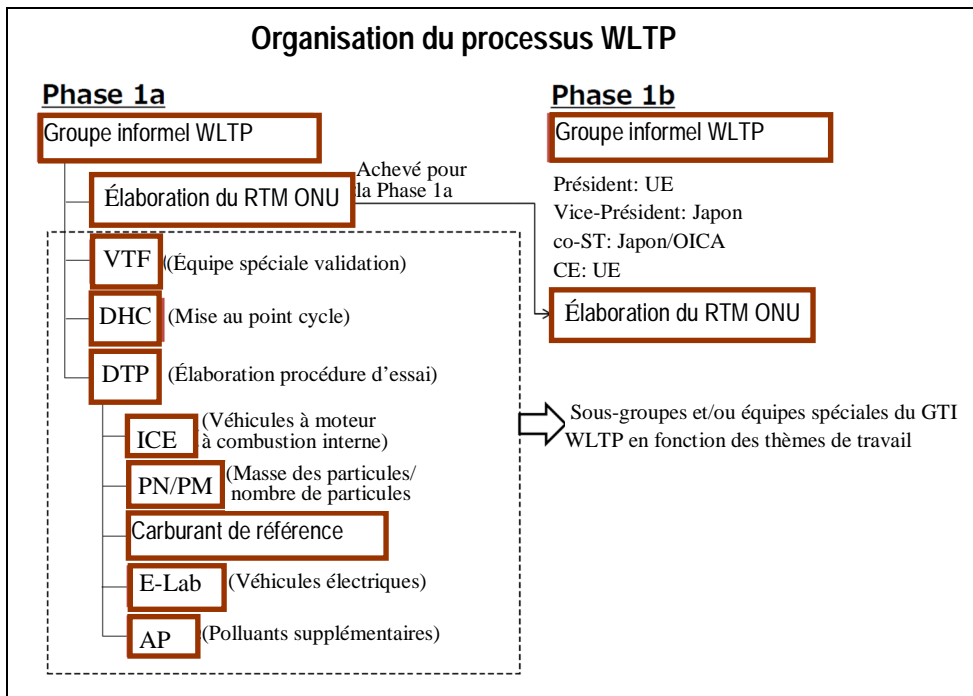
Organisation du processus WLTP

Phase 1a

Groupe informel WLTP

Élaboration du RTM ONU

Achevé pour la Phase 1a

VTF (Équipe spéciale validation)

DHC (Mise au point cycle)

DTP (Élaboration procédure d'essai)

ICE (Véhicules à moteur à combustion interne)

PN/PM (Masse des particules/ nombre de particules

Carburant de référence

E-Lab (Véhicules électriques)

AP (Polluants supplémentaires)

Phase 1b

Groupe informel WLTP

Président: UE
Vice-Président: Japon
co-ST: Japon/OICA
CE: UE

Élaboration du RTM ONU

Sous-groupes et/ou équipes spéciales du GTI WLTP en fonction des thèmes de travail